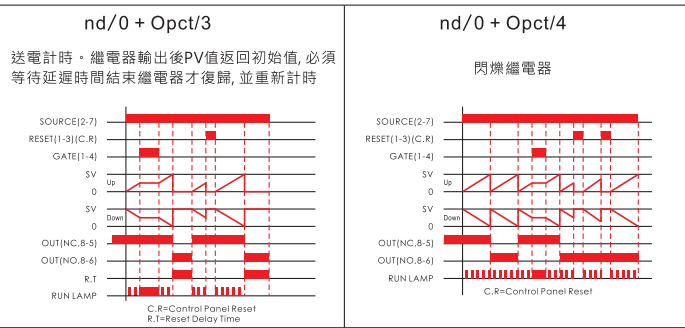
nd/0 + Opct/3

送電計時。繼電器輸出後PV值返回初始值, 必須等待延遲時間結束繼電器才復歸, 並重新計時

SOURCE(2-7)
RESET(1-3)(C.R)
GATE(1-4)
SV
Up
0
SV
Down
0
OUT(NC,8-5)
OUT(NO,8-6)
R.T
RUN LAMP

C.R=Control Panel Reset
R.T=Reset Delay Time

nd/0 + Opct/4

閃爍繼電器

SOURCE(2-7)
RESET(1-3)(C.R)
GATE(1-4)
SV
Up
0
SV
Down
0
OUT(NC,8-5)
OUT(NO,8-6)
RUN LAMP

C.R=Control Panel Reset